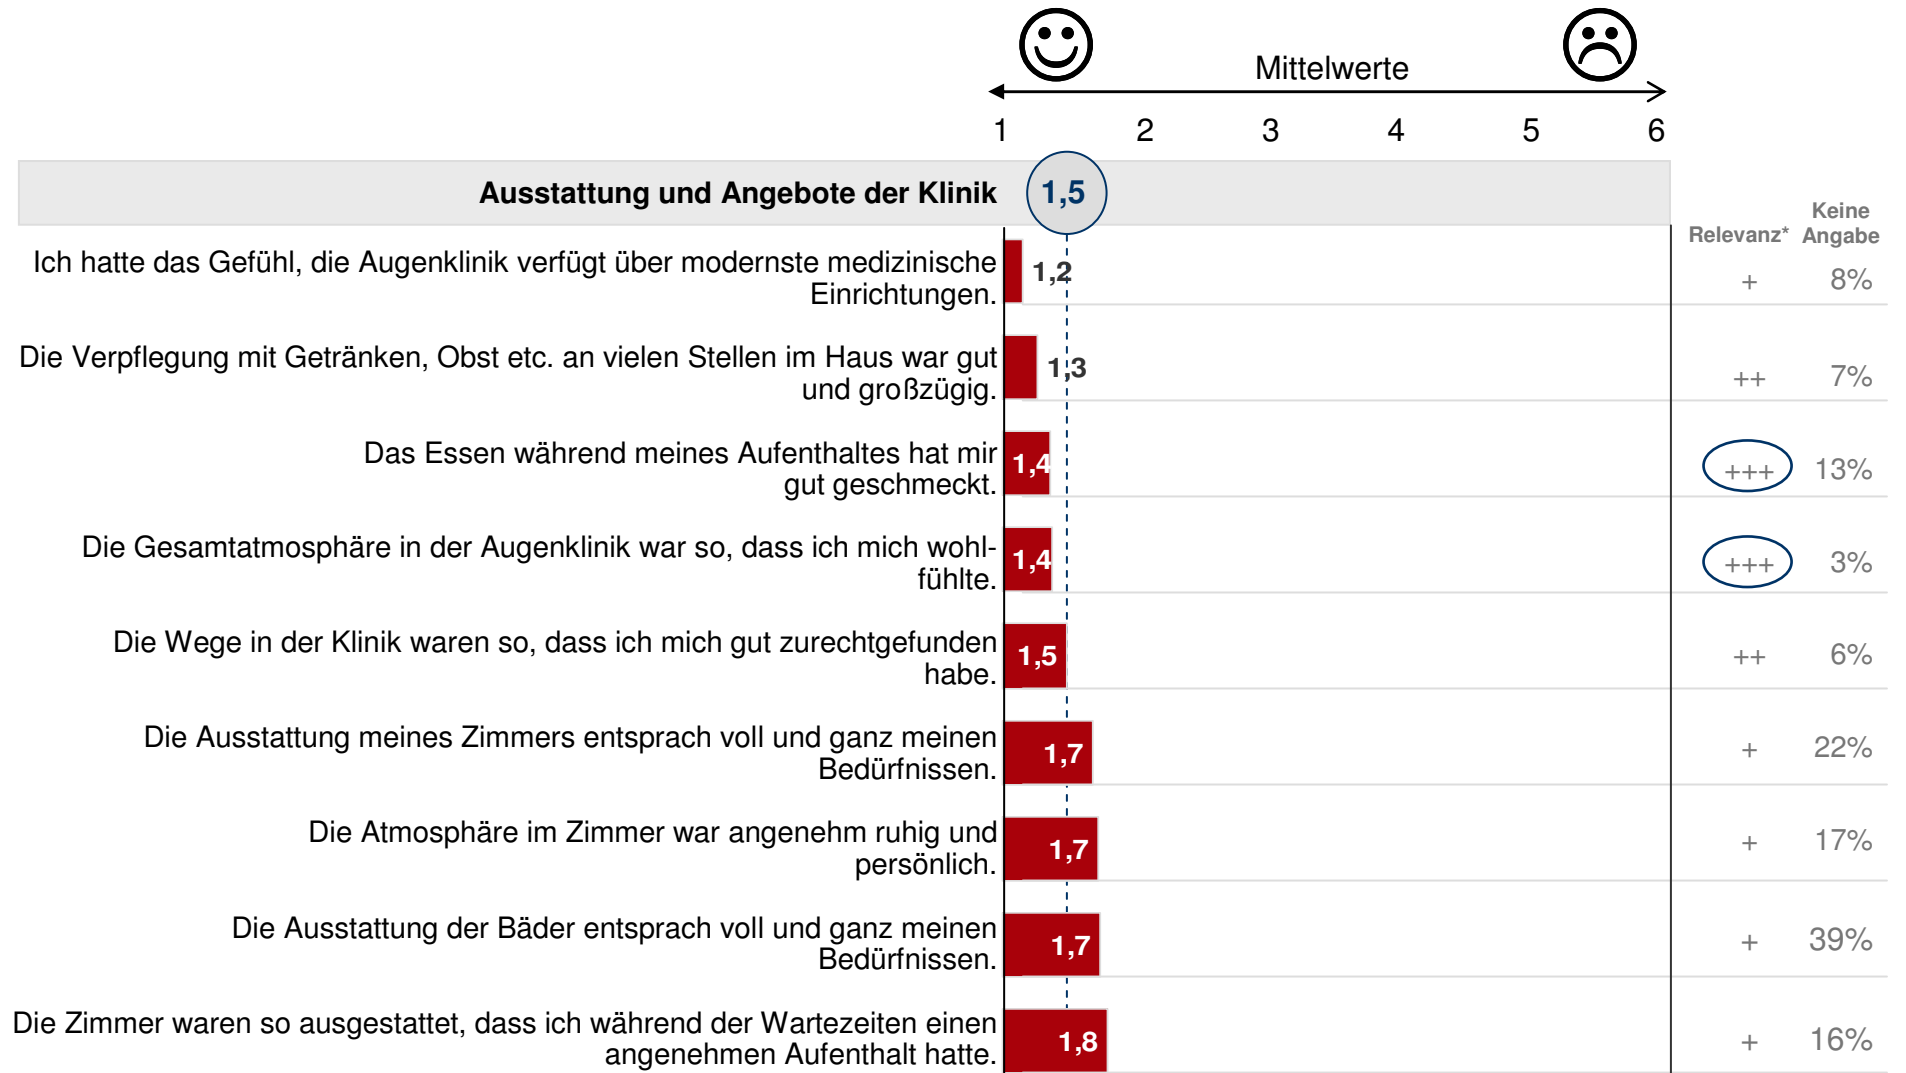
Mittelwerte

1 2 3 4 5 6

Ausstattung und Angebote der Klinik 1,5

| | | Relevanz* | Keine Angabe |
|---|---|---|---|
| Ich hatte das Gefühl, die Augenklinik verfügt über modernste medizinische Einrichtungen. | 1,2 | + | 8% |
| Die Verpflegung mit Getränken, Obst etc. an vielen Stellen im Haus war gut und großzügig. | 1,3 | ++ | 7% |
| Das Essen während meines Aufenthaltes hat mir gut geschmeckt. | 1,4 | +++ | 13% |
| Die Gesamtatmosphäre in der Augenklinik war so, dass ich mich wohlfühlte. | 1,4 | +++ | 3% |
| Die Wege in der Klinik waren so, dass ich mich gut zurechtgefunden habe. | 1,5 | ++ | 6% |
| Die Ausstattung meines Zimmers entsprach voll und ganz meinen Bedürfnissen. | 1,7 | + | 22% |
| Die Atmosphäre im Zimmer war angenehm ruhig und persönlich. | 1,7 | + | 17% |
| Die Ausstattung der Bäder entsprach voll und ganz meinen Bedürfnissen. | 1,7 | + | 39% |
| Die Zimmer waren so ausgestattet, dass ich während der Wartezeiten einen angenehmen Aufenthalt hatte. | 1,8 | + | 16% |